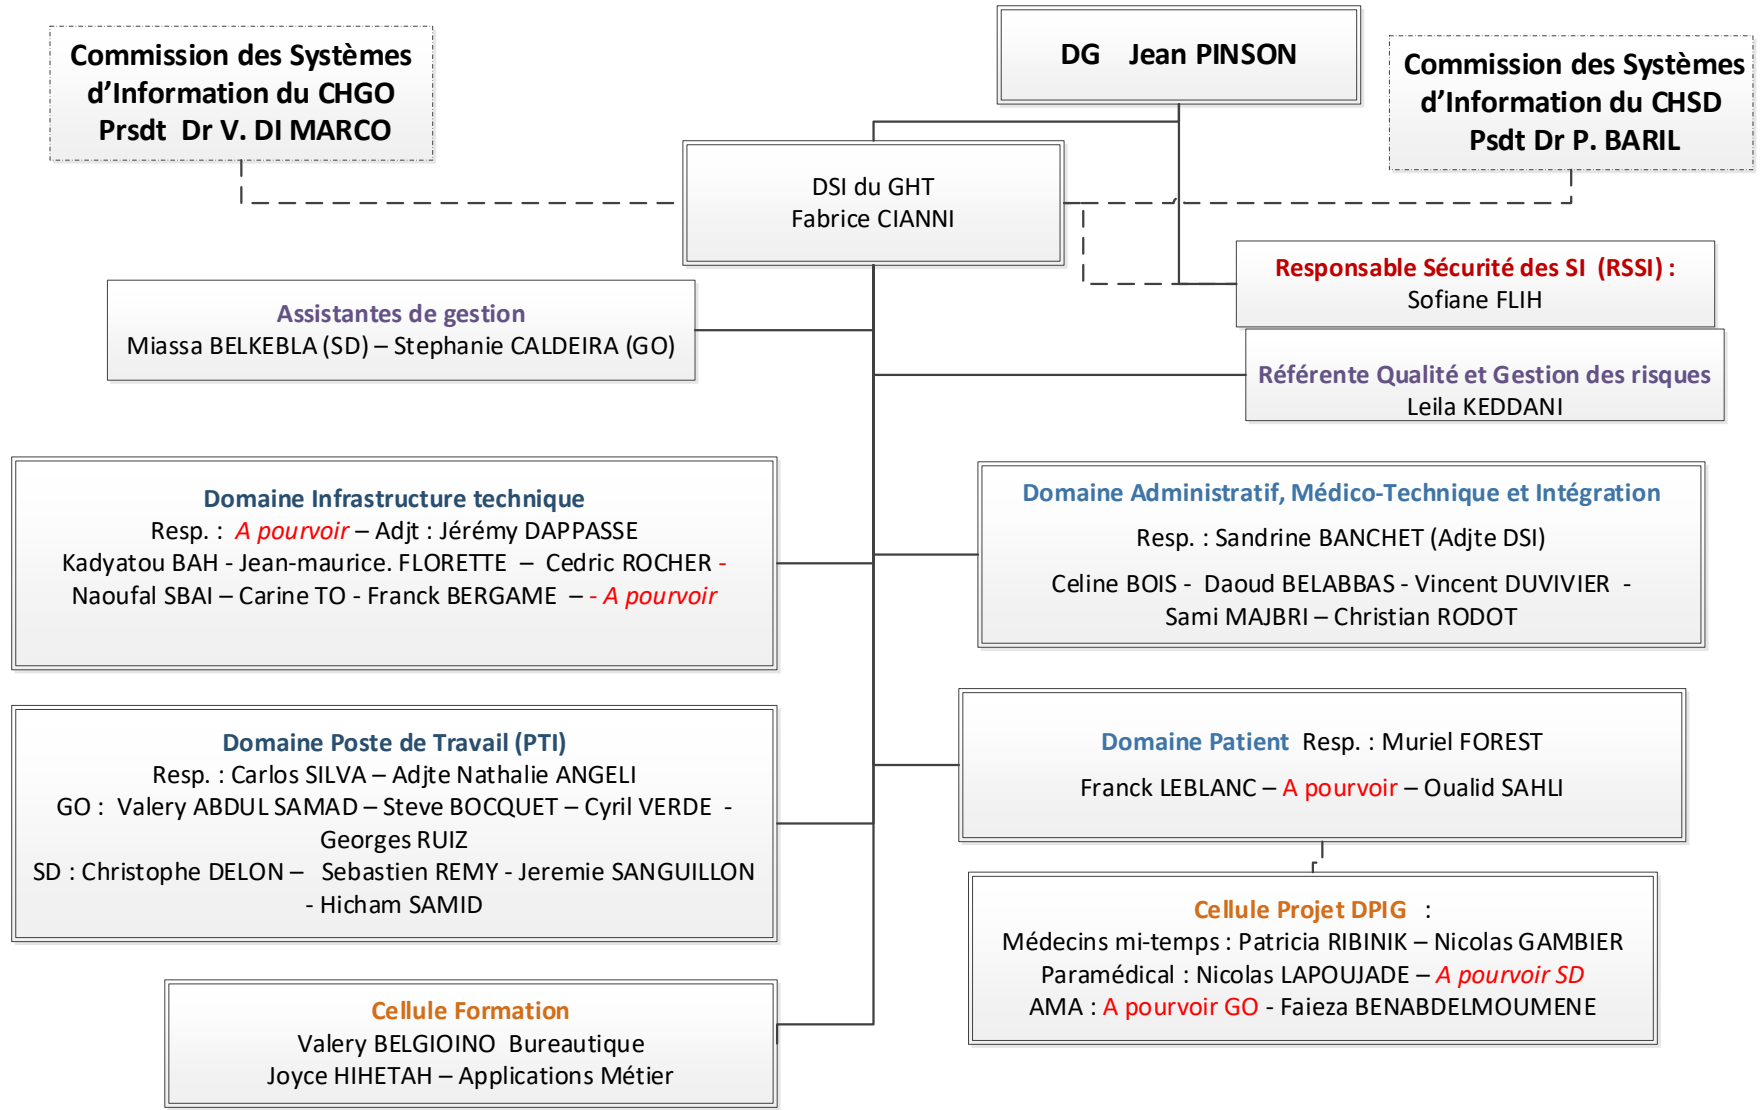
Commission des Systèmes d’Information du CHGO
Prsdt Dr V. DI MARCO

DG Jean PINSON

Commission des Systèmes d’Information du CHSD
Psdt Dr P. BARIL

DSI du GHT
Fabrice CIANNI

Responsable Sécurité des SI (RSSI) :
Sofiane FLIH

Assistantes de gestion
Miassa BELKEBLA (SD) – Stephanie CALDEIRA (GO)

Référente Qualité et Gestion des risques
Leila KEDDANI

Domaine Infrastructure technique
Resp. : A pourvoir – Adjt : Jérémy DAPPASSE
Kadyatou BAH - Jean-maurice. FLORETTE – Cedric ROCHER - Naoufal SBAI – Carine TO - Franck BERGAME – - A pourvoir

Domaine Administratif, Médico-Technique et Intégration
Resp. : Sandrine BANCHET (Adjte DSI)
Celine BOIS - Daoud BELABBAS - Vincent DUVIVIER - Sami MAJBRI – Christian RODOT

Domaine Poste de Travail (PTI)
Resp. : Carlos SILVA – Adjte Nathalie ANGELI
GO : Valery ABDUL SAMAD – Steve BOCQUET – Cyril VERDE - Georges RUIZ
SD : Christophe DELON – Sebastien REMY - Jeremie SANGUILLON - Hicham SAMID

Domaine Patient Resp. : Muriel FOREST
Franck LEBLANC – A pourvoir – Oualid SAHLI

Cellule Projet DPIG :
Médecins mi-temps : Patricia RIBINIK – Nicolas GAMBIER
Paramédical : Nicolas LAPOUJADE – A pourvoir SD
AMA : A pourvoir GO - Faieza BENABDELMOUMENE

Cellule Formation
Valery BELGIOINO Bureautique
Joyce HIHETAH – Applications Métier